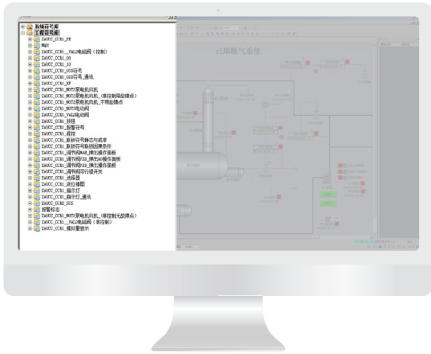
系统符号库
工程符号库
DAHOC_CCBU_JH
Maps
DAHOC_CCBU_YMZ电站图（控制）
DAHOC_CCBU_00
DAHOC_CCBU_01
DAHOC_CCBU_03信号
DAHOC_CCBU_03信号_通讯
DAHOC_CCBU_UM
DAHOC_CCBU_MHT1废电机机机
DAHOC_CCBU_MHT1废电机机机_(带控制回路传感点)
DAHOC_CCBU_MHT1废电机机机_不带故障点
DAHOC_CCBU_MHT1电动阀
DAHOC_CCBU_YMZ电站图
DAHOC_CCBU_转换
DAHOC_CCBU_报警符号
DAHOC_CCBU_面控
DAHOC_CCBU_新增符号状态与成果
DAHOC_CCBU_新增符号数据控操作
DAHOC_CCBU_调节阀PVA维护操作面板
DAHOC_CCBU_调节阀PID_模式操作面板
DAHOC_CCBU_调节阀PID_模式操作面板
DAHOC_CCBU_调节阀开度开关
DAHOC_CCBU_流量图
DAHOC_CCBU_液位棒图
DAHOC_CCBU_指示灯
DAHOC_CCBU_指示灯_通讯
DAHOC_CCBU_YDB
报警标签
DAHOC_CCBU_MHT1废电机机机_(带控制元故障点)
DAHOC_CCBU_YMZ电站图（系统制）
DAHOC_CCBU_模拟量显示
已隔板气系统
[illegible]